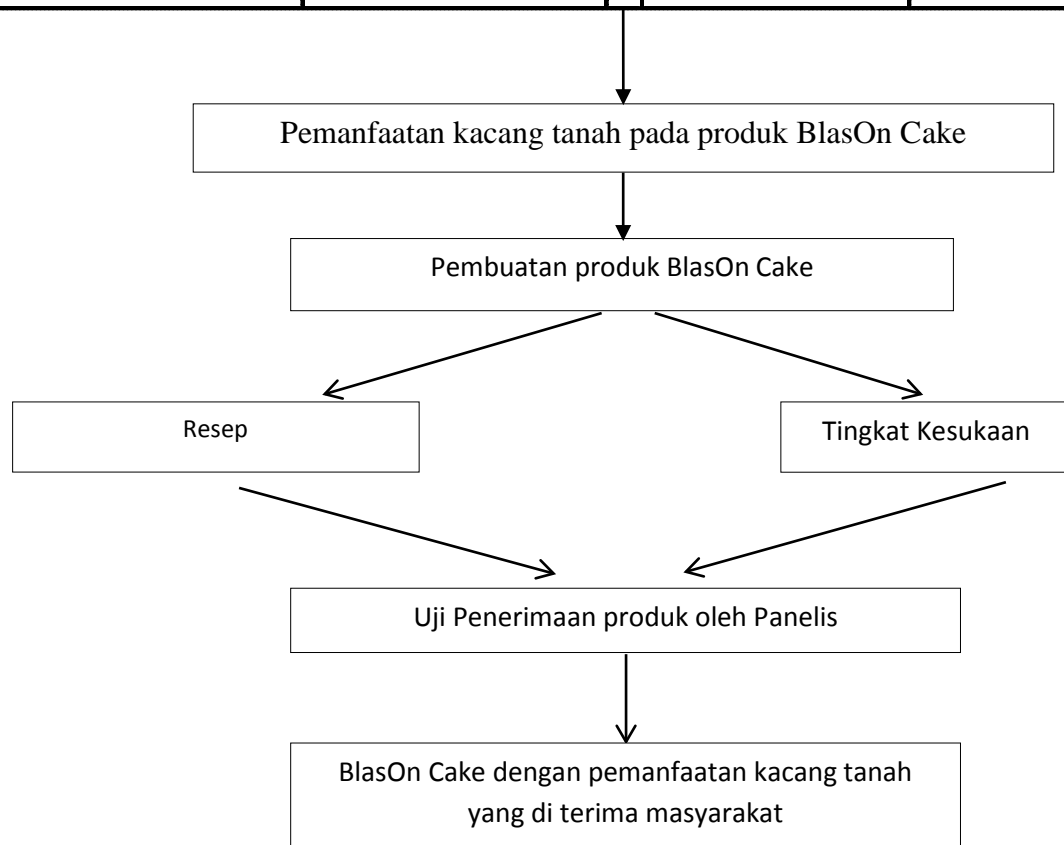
Pemanfaatan kacang tanah pada produk BlasOn Cake

Pembuatan produk BlasOn Cake

Resep

Tingkat Kesukaan

Uji Penerimaan produk oleh Panelis

BlasOn Cake dengan pemanfaatan kacang tanah yang di terima masyarakat